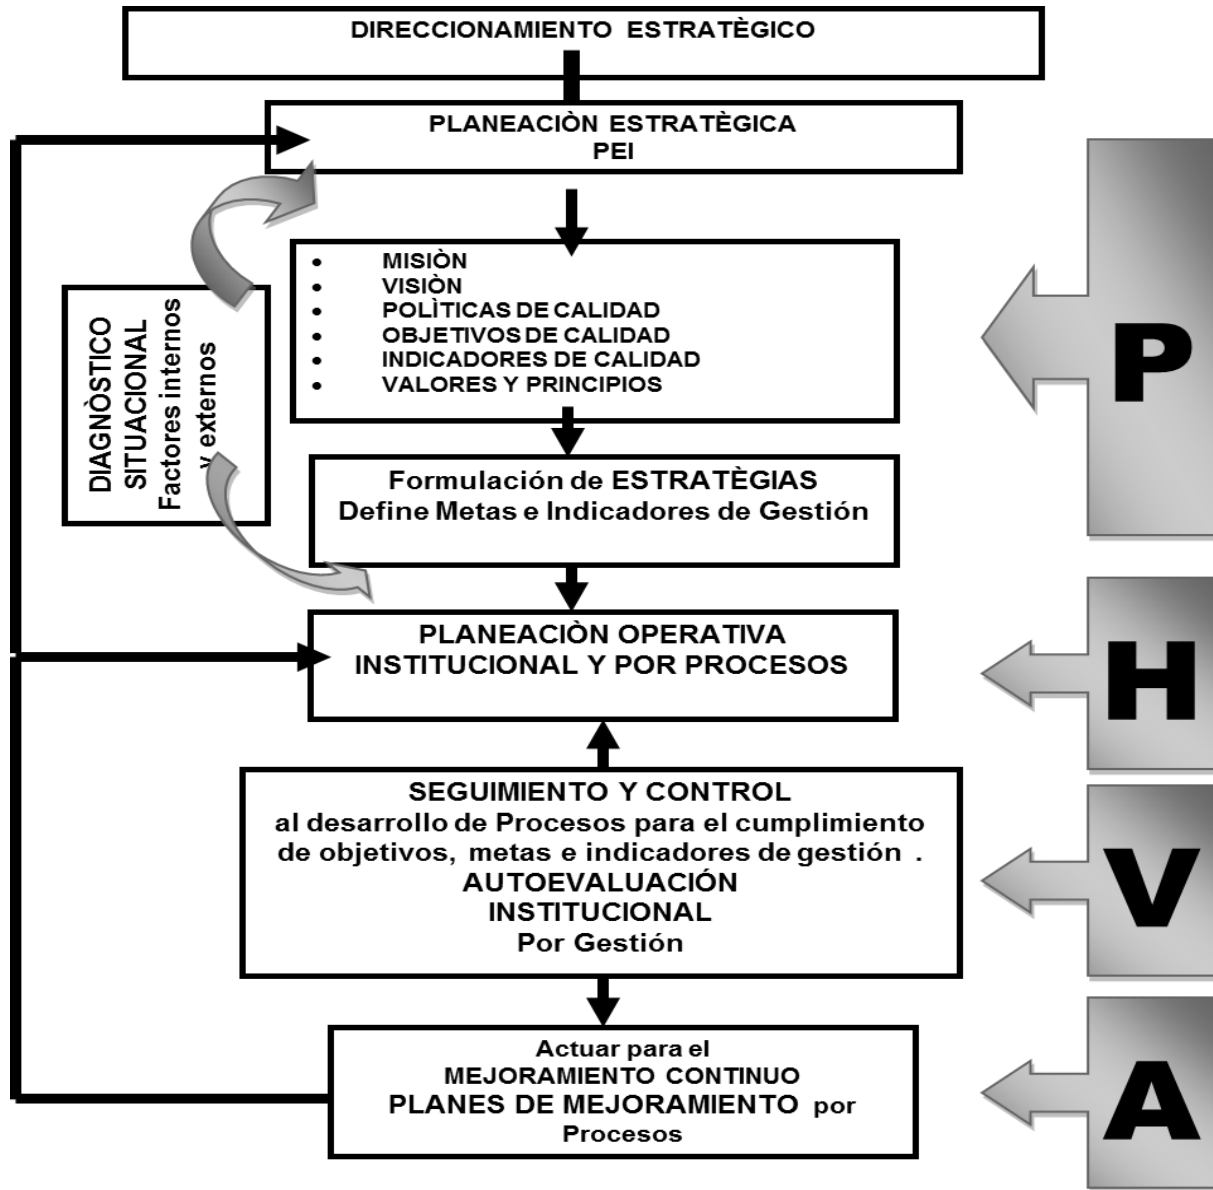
DIRECCIONAMIENTO ESTRATÈGICO

PLANEACIÒN ESTRATÈGICA
PEI

- MISIÒN
- VISIÒN
- POLÌTICAS DE CALIDAD
- OBJETIVOS DE CALIDAD
- INDICADORES DE CALIDAD
- VALORES Y PRINCIPIOS

DIAGNÒSTICO SITUACIONAL
Factores internos y externos

Formulación de ESTRATÈGIAS
Define Metas e Indicadores de Gestión

PLANEACIÒN OPERATIVA
INSTITUCIONAL Y POR PROCESOS

SEGUIMIENTO Y CONTROL
al desarrollo de Procesos para el cumplimiento de objetivos, metas e indicadores de gestión .
AUTOEVALUACIÓN
INSTITUCIONAL
Por Gestión

Actuar para el
MEJORAMIENTO CONTINUO
PLANES DE MEJORAMIENTO por
Procesos

P

H

V

A